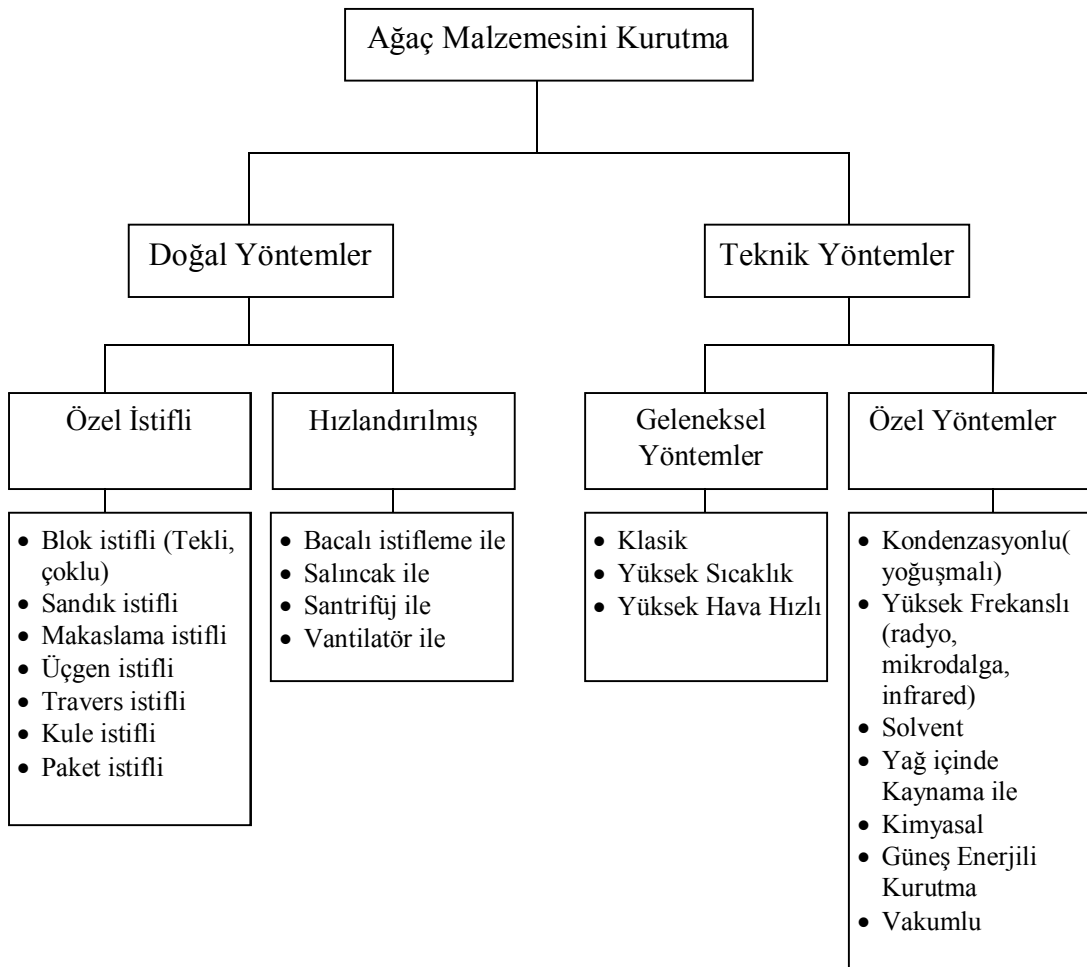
Ağaç Malzemesini Kurutma

Doğal Yöntemler

Teknik Yöntemler

Özel İstifli

Hızlandırılmış

Geleneksel Yöntemler

Özel Yöntemler

- Blok istifli (Tekli, çoklu)
- Sandık istifli
- Makaslama istifli
- Üçgen istifli
- Travers istifli
- Kule istifli
- Paket istifli

- Bacalı istifleme ile
- Salıncak ile
- Santrifüj ile
- Vantilatör ile

- Klasik
- Yüksek Sıcaklık
- Yüksek Hava Hızlı

- Kondenzasyonlu( yoğuşmalı)
- Yüksek Frekanslı (radyo, mikrodalga, infrared)
- Solvent
- Yağ içinde Kaynama ile
- Kimyasal
- Güneş Enerjili Kurutma
- Vakumlu